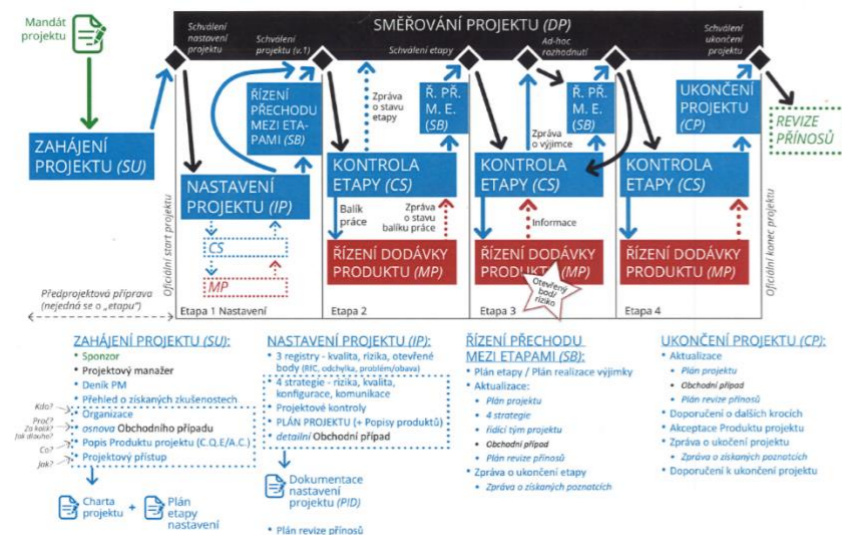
Mandát projektu

SMĚŘOVÁNÍ PROJEKTU (DP)

Schválení nastavení projektu

Schválení projektu (v.1)

Schválení etapy

Ad-hoc rozhodnutí

Schválení ukončení projektu

ZAHÁJENÍ PROJEKTU (SU)

NASTAVENÍ PROJEKTU (IP)

CS

MP

ŘÍZENÍ PŘECHODU MEZI ETAPAMI (SB)

Zpráva o stavu etapy

KONTROLA ETAPY (CS)

Balík práce

Zpráva o stavu balíku práce

ŘÍZENÍ DODÁVKY PRODUKTU (MP)

Ř. PŘ. M. E. (SB)

Zpráva o výjimce

KONTROLA ETAPY (CS)

Informace

ŘÍZENÍ DODÁVKY PRODUKTU (MP)

Otevřený bod/ riziko

Ř. PŘ. M. E. (SB)

UKONČENÍ PROJEKTU (CP)

KONTROLA ETAPY (CS)

ŘÍZENÍ DODÁVKY PRODUKTU (MP)

REVIZE PŘÍNOSŮ

Oficiální start projektu

Oficiální konec projektu

Předprojektová příprava (nejedná se o „etapu")

Etapa 1 Nastavení

Etapa 2

Etapa 3

Etapa 4

ZAHÁJENÍ PROJEKTU (SU):
• Sponzor
• Projektový manažer
• Deník PM
• Přehled o získaných zkušenostech
Kdo? • Organizace
Proč? Za kolik? Jak dlouho? • osnova Obchodního případu
Co? • Popis Produktu projektu (C.Q.E/A.C.)
Jak? • Projektový přístup

Charta projektu + Plán etapy nastavení

NASTAVENÍ PROJEKTU (IP):
• 3 registry - kvalita, rizika, otevřené body (RIC, odchylka, problém/obava)
• 4 strategie - rizika, kvalita, konfigurace, komunikace
• Projektové kontroly
• PLÁN PROJEKTU (+ Popisy produktů)
• detailní Obchodní případ

Dokumentace nastavení projektu (PID)

• Plán revize přínosů

ŘÍZENÍ PŘECHODU MEZI ETAPAMI (SB):
• Plán etapy / Plán realizace výjimky
• Aktualizace:
• Plán projektu
• 4 strategie
• řídící tým projektu
• Obchodní případ
• Plán revize přínosů
• Zpráva o ukončení etapy
• Zpráva o získaných poznatcích

UKONČENÍ PROJEKTU (CP):
• Aktualizace
• Plán projektu
• Obchodní případ
• Plán revize přínosů
• Doporučení o dalších krocích
• Akceptace Produktu projektu
• Zpráva o ukočení projektu
• Zpráva o získaných poznatcích
• Doporučení k ukončení projektu